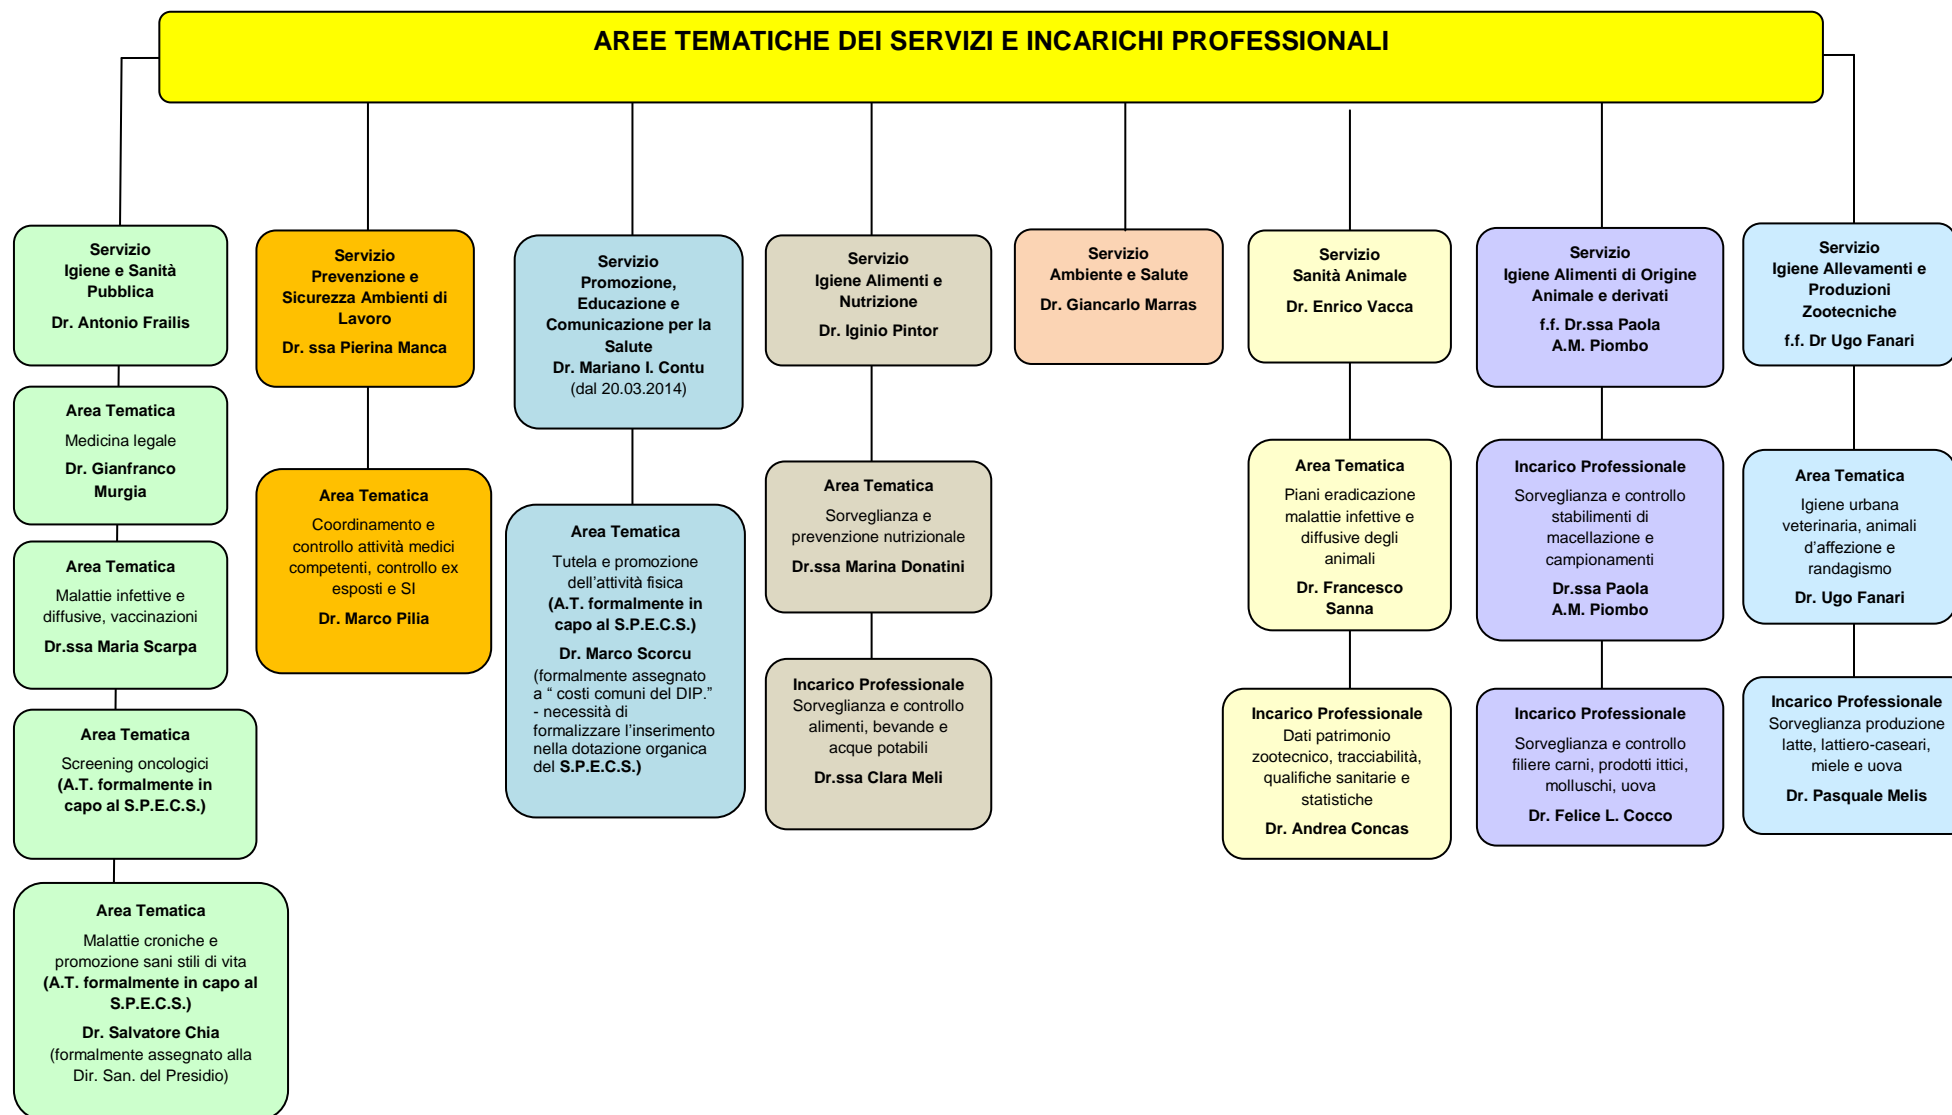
AREE TEMATICHE DEI SERVIZI E INCARICHI PROFESSIONALI

Servizio
Igiene e Sanità Pubblica
Dr. Antonio Frailis

Area Tematica
Medicina legale
Dr. Gianfranco Murgia

Area Tematica
Malattie infettive e diffusive, vaccinazioni
Dr.ssa Maria Scarpa

Area Tematica
Screening oncologici
(A.T. formalmente in capo al S.P.E.C.S.)

Area Tematica
Malattie croniche e promozione sani stili di vita
(A.T. formalmente in capo al S.P.E.C.S.)
Dr. Salvatore Chia
(formalmente assegnato alla Dir. San. del Presidio)

Servizio
Prevenzione e Sicurezza Ambienti di Lavoro
Dr. ssa Pierina Manca

Area Tematica
Coordinamento e controllo attività medici competenti, controllo ex esposti e SI
Dr. Marco Pilia

Servizio
Promozione, Educazione e Comunicazione per la Salute
Dr. Mariano I. Contu
(dal 20.03.2014)

Area Tematica
Tutela e promozione dell'attività fisica
(A.T. formalmente in capo al S.P.E.C.S.)
Dr. Marco Scorcu
(formalmente assegnato a " costi comuni del DIP."
- necessità di formalizzare l'inserimento nella dotazione organica del S.P.E.C.S.)

Servizio
Igiene Alimenti e Nutrizione
Dr. Iginio Pintor

Area Tematica
Sorveglianza e prevenzione nutrizionale
Dr.ssa Marina Donatini

Incarico Professionale
Sorveglianza e controllo alimenti, bevande e acque potabili
Dr.ssa Clara Meli

Servizio
Ambiente e Salute
Dr. Giancarlo Marras

Servizio
Sanità Animale
Dr. Enrico Vacca

Area Tematica
Piani eradicazione malattie infettive e diffusive degli animali
Dr. Francesco Sanna

Incarico Professionale
Dati patrimonio zootecnico, tracciabilità, qualifiche sanitarie e statistiche
Dr. Andrea Concas

Servizio
Igiene Alimenti di Origine Animale e derivati
f.f. Dr.ssa Paola A.M. Piombo

Incarico Professionale
Sorveglianza e controllo stabilimenti di macellazione e campionamenti
Dr.ssa Paola A.M. Piombo

Incarico Professionale
Sorveglianza e controllo filiere carni, prodotti ittici, molluschi, uova
Dr. Felice L. Cocco

Servizio
Igiene Allevamenti e Produzioni Zootecniche
f.f. Dr Ugo Fanari

Area Tematica
Igiene urbana veterinaria, animali d'affezione e randagismo
Dr. Ugo Fanari

Incarico Professionale
Sorveglianza produzione latte, lattiero-caseari, miele e uova
Dr. Pasquale Melis